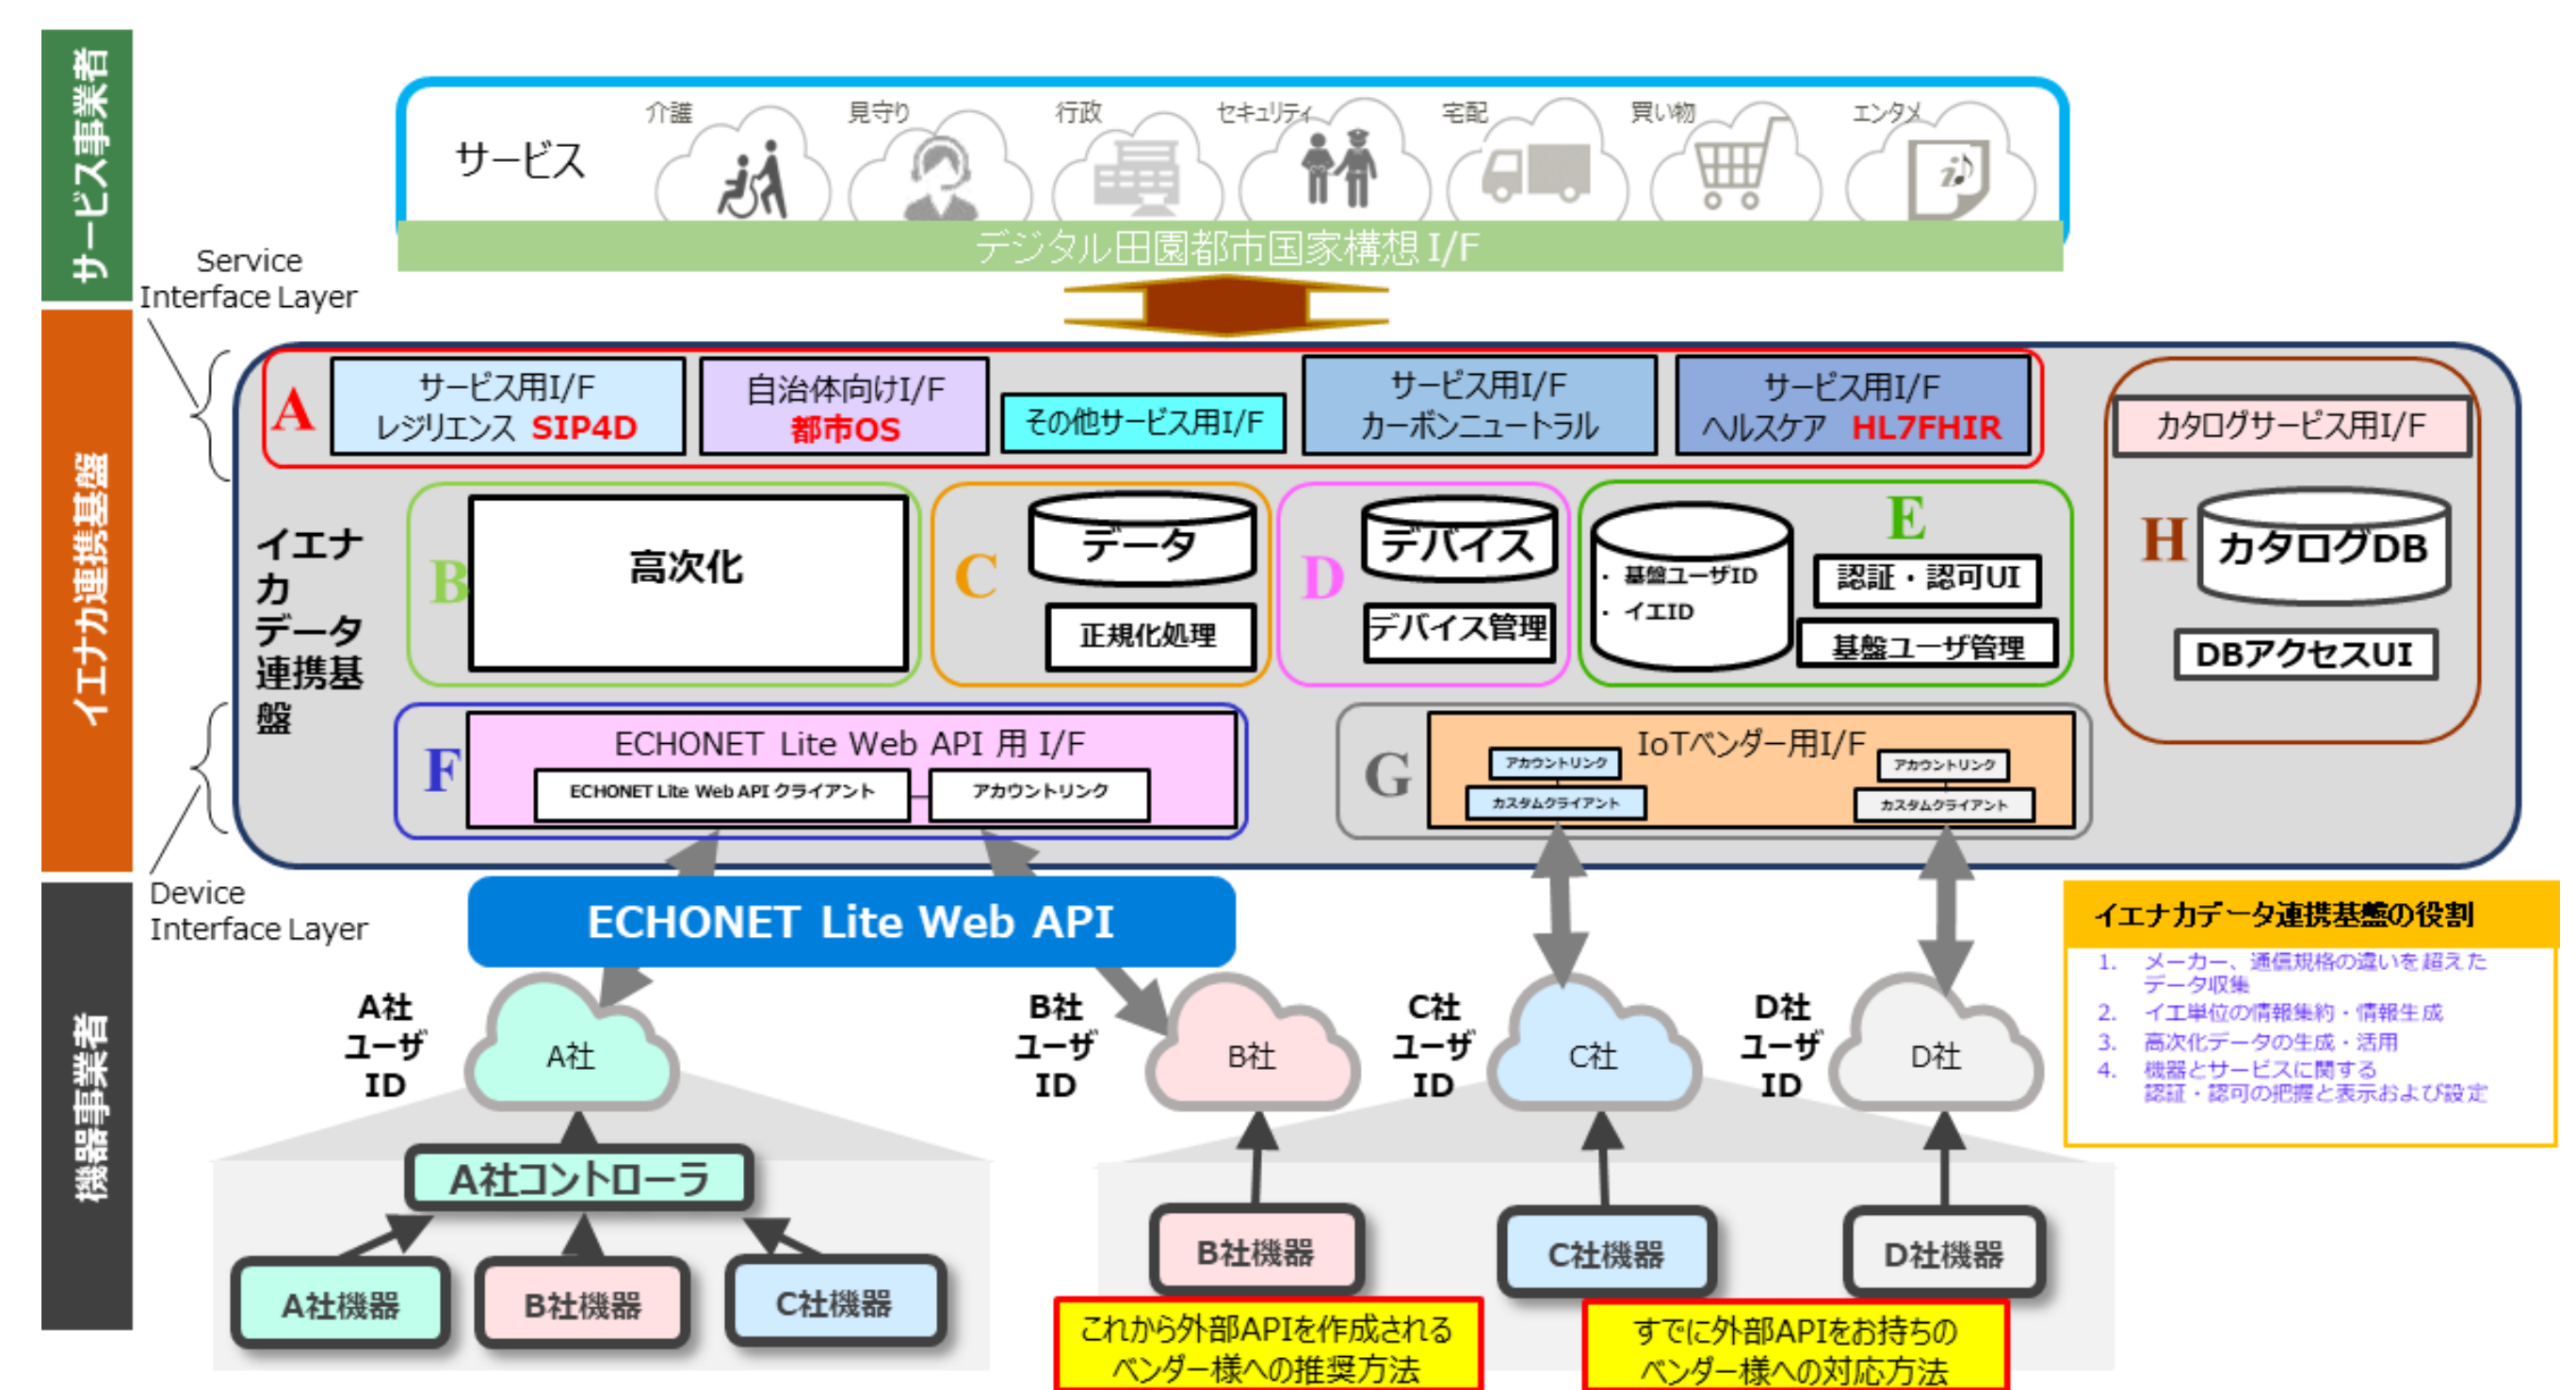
サービス事業者

サービス
介護
見守り
行政
セキュリティ
宅配
買い物
エンタメ
デジタル田園都市国家構想 I/F

Service Interface Layer

イエナカ連携基盤

A
サービス用I/F レジリエンス SIP4D
自治体向けI/F 都市OS
その他サービス用I/F
サービス用I/F カーボンニュートラル
サービス用I/F ヘルスケア HL7FHIR
カタログサービス用I/F

イエナカ データ連携基盤

B
高次化

C
データ
正規化処理

D
デバイス
デバイス管理

E
・基盤ユーザID
・イエID
認証・認可UI
基盤ユーザ管理

H
カタログDB
DBアクセスUI

F
ECHONET Lite Web API 用 I/F
ECHONET Lite Web API クライアント
アカウントリンク

G
IoTベンダー用I/F
アカウントリンク
カスタムクライアント
アカウントリンク
カスタムクライアント

Device Interface Layer

ECHONET Lite Web API

イエナカデータ連携基盤の役割
1. メーカー、通信規格の違いを超えたデータ収集
2. イエ単位の情報集約・情報生成
3. 高次化データの生成・活用
4. 機器とサービスに関する認証・認可の把握と表示および設定

機器事業者

A社ユーザID
A社
B社ユーザID
B社
C社ユーザID
C社
D社ユーザID
D社

A社コントローラ
A社機器
B社機器
C社機器

B社機器
C社機器
D社機器

これから外部APIを作成されるベンダー様への推奨方法
すでに外部APIをお持ちのベンダー様への対応方法